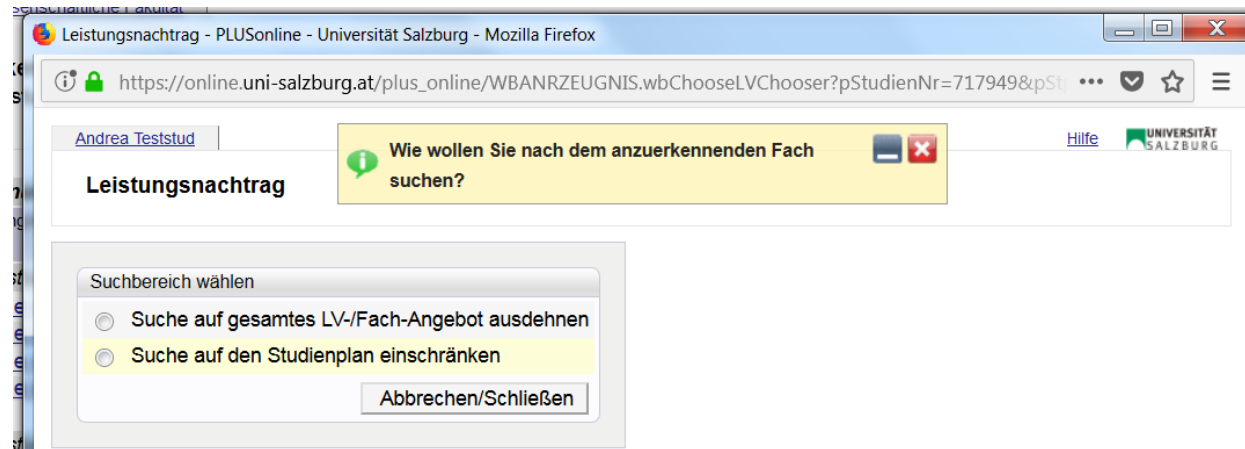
Leistungsnachtrag - PLUSonline - Universität Salzburg - Mozilla Firefox

https://online.uni-salzburg.at/plus_online/WBANRZEUGNIS.wbChooseLVChooser?pStudienNr=717949&pSt

Andrea Teststud

Leistungsnachtrag

Wie wollen Sie nach dem anzuerkennenden Fach suchen?

Hilfe

UNIVERSITÄT SALZBURG

Suchbereich wählen

Suche auf gesamtes LV-/Fach-Angebot ausdehnen

Suche auf den Studienplan einschränken

Abbrechen/Schließen